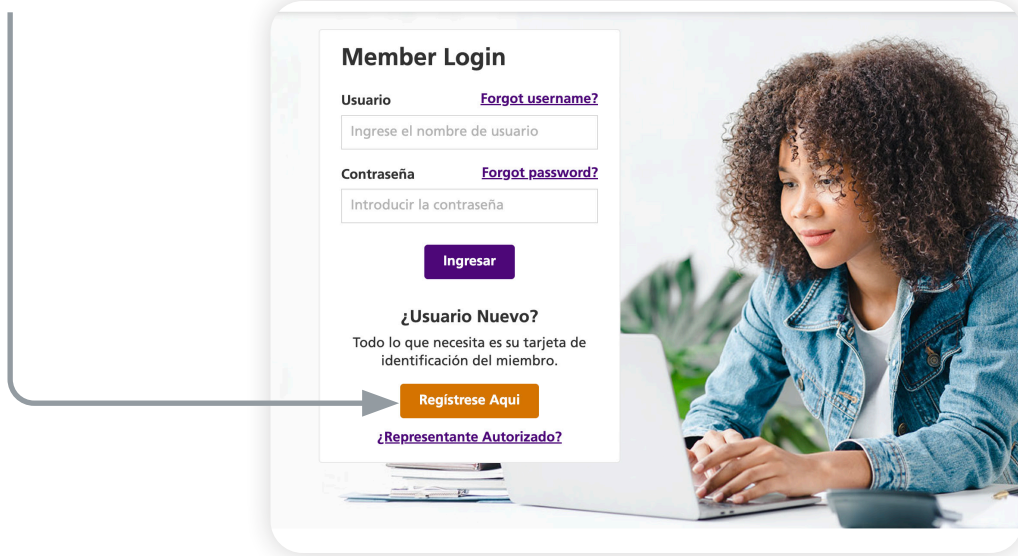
Member Login

Usuario

Forgot username?

Ingrese el nombre de usuario

Contraseña

Forgot password?

Introducir la contraseña

Ingresar

¿Usuario Nuevo?

Todo lo que necesita es su tarjeta de identificación del miembro.

Regístrese Aqui

¿Representante Autorizado?